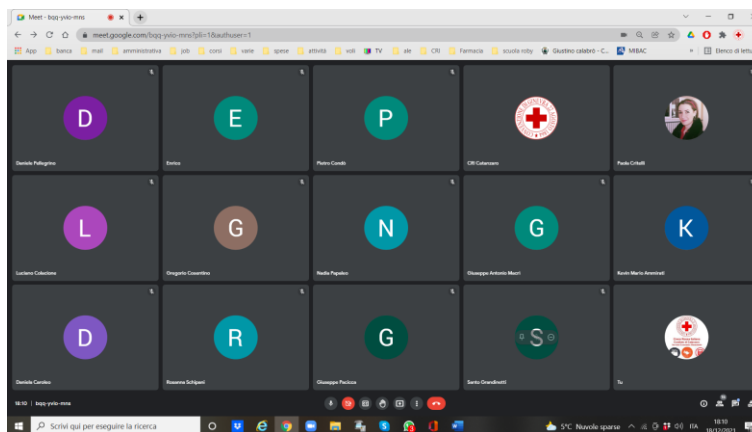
Meet - bqq-yvio-mns ×
meet.google.com/bqq-yvio-mns?pli=1&authuser=1
App banca mail amministrativa job corsi varie spese attività voli TV ale CRI Farmacia scuola roby Giustino calabrò - C... MIBAC » Elenco di lettura

D
Daniele Pellegrino
E
Enrico
P
Pietro Condò
CRI Catanzaro
Paola Critelli
L
Luciano Colaciono
G
Gregorio Cosentino
N
Nadia Papaleo
G
Giuseppe Antonio Mazzi
K
Kevin Mario Amminati
D
Daniele Candeo
R
Rosanna Schipani
G
Giuseppe Paciocco
S
Santo Grandinetti
Tu

18:10 | bqq-yvio-mns

Scrivi qui per eseguire la ricerca
5°C Nuvole sparse ITA 18:10 18/12/2021